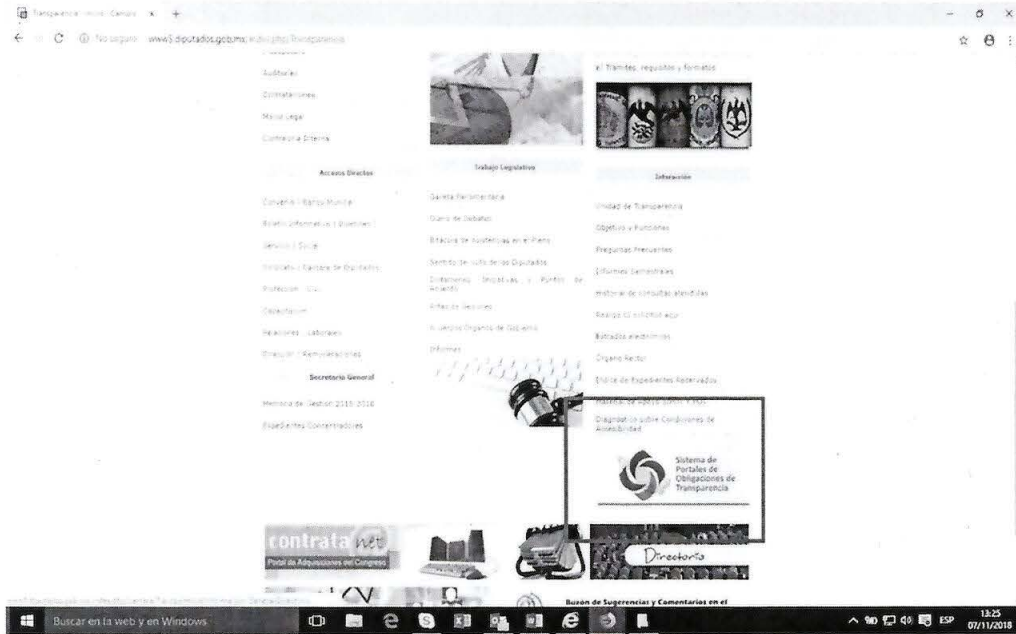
Transparencia - Inicio - Cámara ×  +

No seguro | www5.diputados.gob.mx/index.php/Transparencia

Auditorías

Contrataciones

Marco Legal

Contraloría Interna

Accesos Directos

Convenio / Banco Mundial

Boletín Informativo / Eventos

Servicio / Social

Sindicato / Cámara de Diputados

Protección Civil

Capacitación

Relaciones Laborales

Dirección / Remuneraciones

Secretaría General

Memoria de Gestión 2015-2018

Expedientes Concentradores

Trabajo Legislativo

Gaceta Parlamentaria

Diario de Debates

Bitácora de Asistencias en el Pleno

Sentido del voto de los Diputados

Dictámenes, Iniciativas y Puntos de Acuerdo

Actas de Sesiones

Acuerdos Órganos de Gobierno

Informes

Trámites, requisitos y formatos

Interacción

Unidad de Transparencia

Objetivo y Funciones

Preguntas Frecuentes

Informes Semestrales

Historial de consultas atendidas

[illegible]

Estrados electrónicos

Órgano Rector

Índice de Expedientes Reservados

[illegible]

Diagnóstico sobre Condiciones de Accesibilidad

Sistema de Portales de Obligaciones de Transparencia

contratanet
Portal de Adquisiciones del Congreso

Directorio

Buzón de Sugerencias y Comentarios en el

Buscar en la web y en Windows

ESP 13:25 07/11/2018